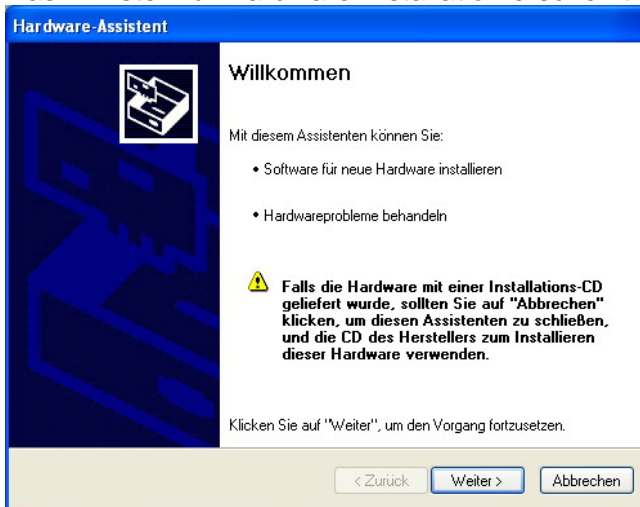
Hardware-Assistent

Willkommen

Mit diesem Assistenten können Sie:

• Software für neue Hardware installieren

• Hardwareprobleme behandeln

Falls die Hardware mit einer Installations-CD geliefert wurde, sollten Sie auf "Abbrechen" klicken, um diesen Assistenten zu schließen, und die CD des Herstellers zum Installieren dieser Hardware verwenden.

Klicken Sie auf "Weiter", um den Vorgang fortzusetzen.

< Zurück
Weiter >
Abbrechen